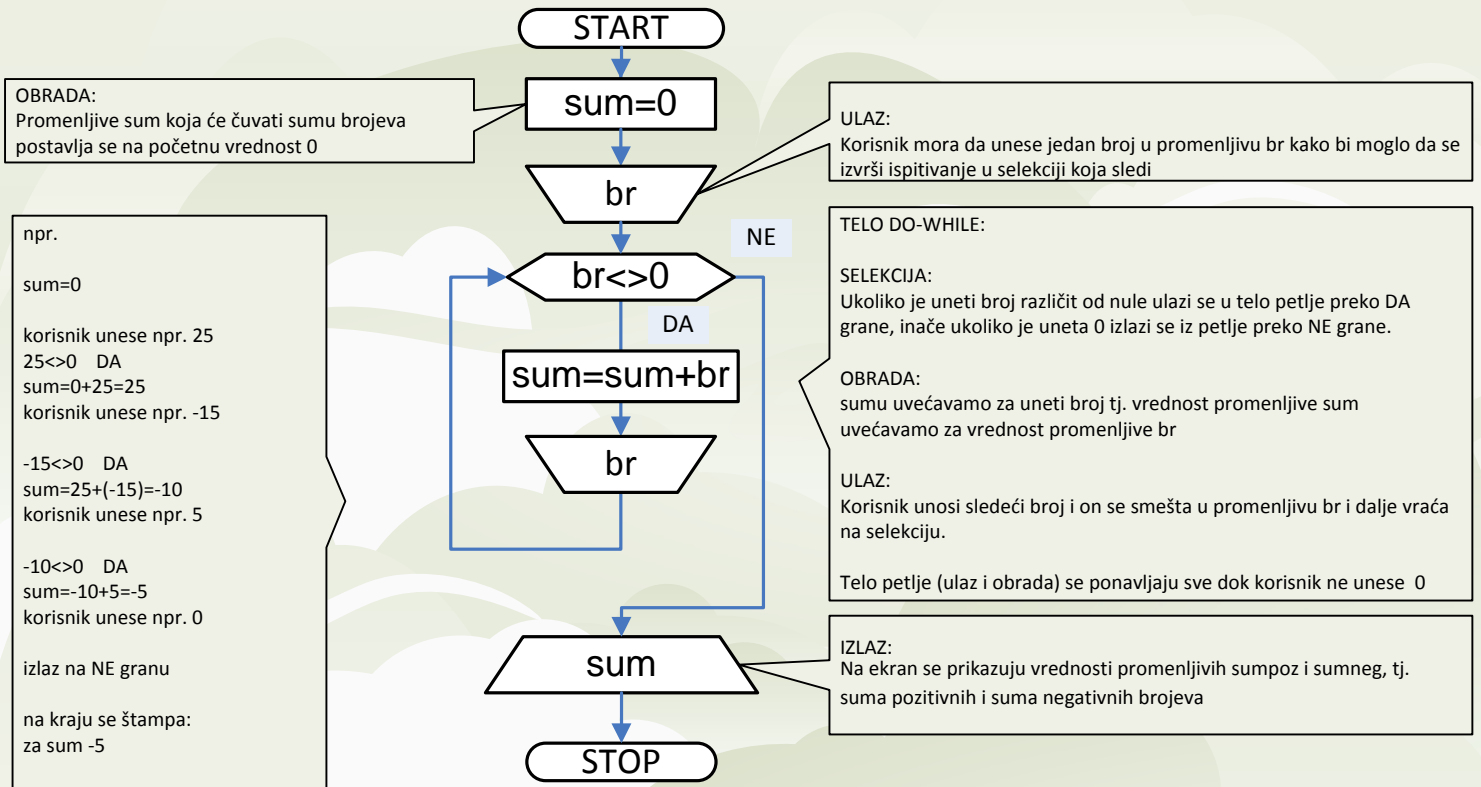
START

OBRADA:
Promenljive sum koja će čuvati sumu brojeva postavlja se na početnu vrednost 0

sum=0

ULAZ:
Korisnik mora da unese jedan broj u promenljivu br kako bi moglo da se izvrši ispitivanje u selekciji koja sledi

br

npr.

sum=0

korisnik unese npr. 25
25<>0 DA
sum=0+25=25
korisnik unese npr. -15

-15<>0 DA
sum=25+(-15)=-10
korisnik unese npr. 5

-10<>0 DA
sum=-10+5=-5
korisnik unese npr. 0

izlaz na NE granu

na kraju se štampa:
za sum -5

NE

br<>0

DA

sum=sum+br

br

TELO DO-WHILE:

SELEKCIJA:
Ukoliko je uneti broj različit od nule ulazi se u telo petlje preko DA grane, inače ukoliko je uneta 0 izlazi se iz petlje preko NE grane.

OBRADA:
sumu uvećavamo za uneti broj tj. vrednost promenljive sum uvećavamo za vrednost promenljive br

ULAZ:
Korisnik unosi sledeći broj i on se smešta u promenljivu br i dalje vraća na selekciju.

Telo petlje (ulaz i obrada) se ponavljaju sve dok korisnik ne unese 0

sum

IZLAZ:
Na ekran se prikazuju vrednosti promenljivih sumpoz i sumneg, tj. suma pozitivnih i suma negativnih brojeva

STOP